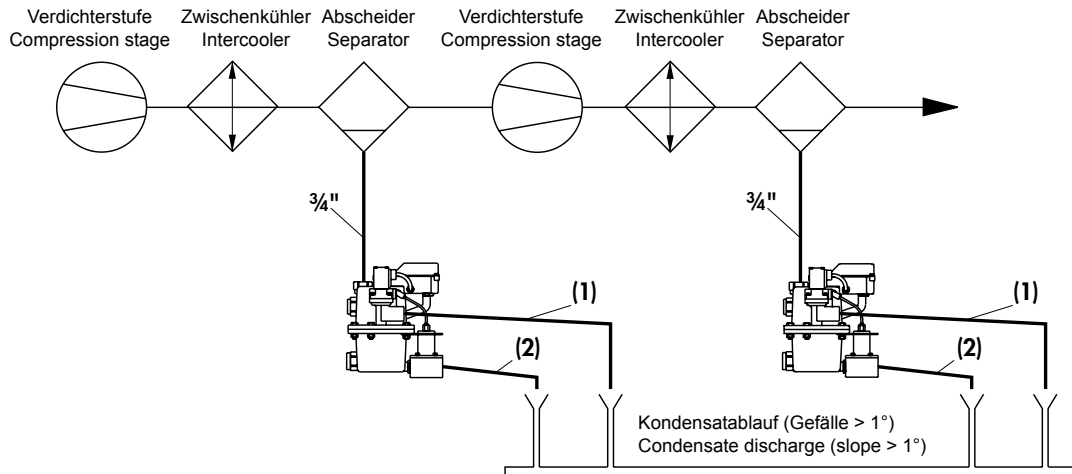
Verdichterstufe
Compression stage

Zwischenkühler
Intercooler

Abscheider
Separator

Verdichterstufe
Compression stage

Zwischenkühler
Intercooler

Abscheider
Separator

¾"

¾"

(1)

(2)

(1)

(2)

Kondensatablauf (Gefälle > 1°)
Condensate discharge (slope > 1°)